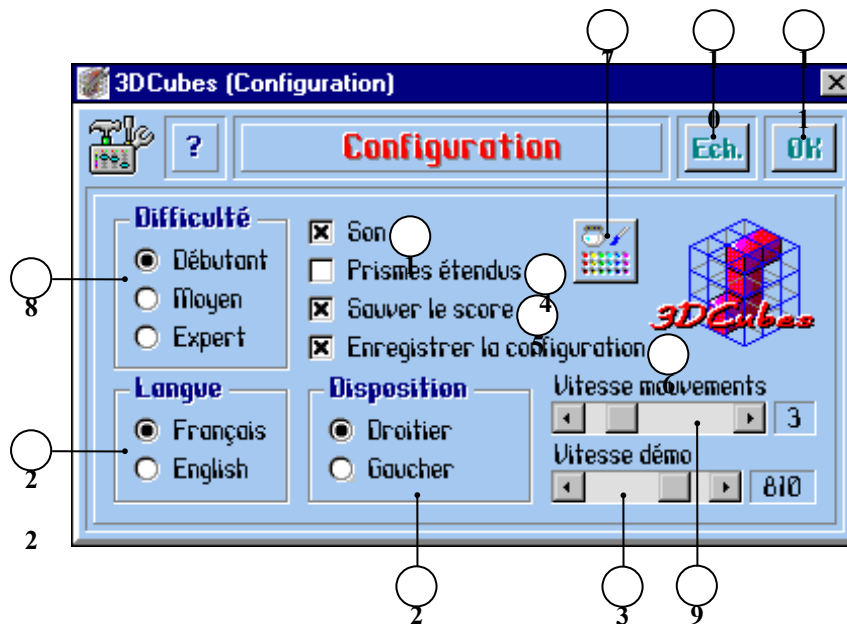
3DCubes (Configuration)

?

Configuration

Ech.

OK

0

1

7

Difficulté

Débutant

Moyen

Expert

8

Son

1

Prismes étendus

Sauver le score

4

Enregistrer la configuration

5

6

3DCubes

Langue

Français

English

2

Disposition

Droitier

Gaucher

Vitesse mouvements

3

Vitesse démo

810

2

2

3

9